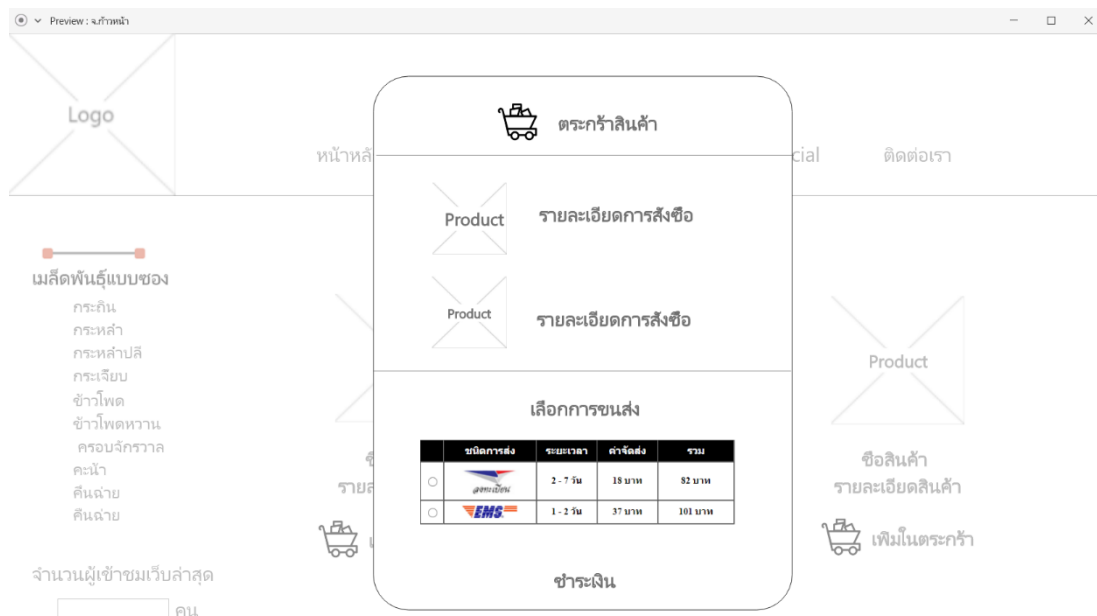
Preview : จ.ก้าวหน้า

Logo

หน้าหลั

cial

ติดต่อเรา

ตระกร้าสินค้า

Product

รายละเอียดการสั่งซื้อ

Product

รายละเอียดการสั่งซื้อ

เลือกการขนส่ง

| | ชนิดการส่ง | ระยะเวลา | ค่าจัดส่ง | รวม |
|---|---|---|---|---|
| ○ | ลงทะเบียน | 2 - 7 วัน | 18 บาท | 82 บาท |
| ○ | EMS | 1 - 2 วัน | 37 บาท | 101 บาท |

ชำระเงิน

เมล็ดพันธุ์แบบซอง

กระถิน
กระหล่ำ
กระหล่ำปลี
กระเจี๊ยบ
ข้าวโพด
ข้าวโพดหวาน
ครอบจักรวาล
คะน้า
คืนฉ่าย
คืนฉ่าย

จำนวนผู้เข้าชมเว็บล่าสุด

คน

ชื่
รายล

Product

ชื่อสินค้า
รายละเอียดสินค้า

เพิ่มในตระกร้า